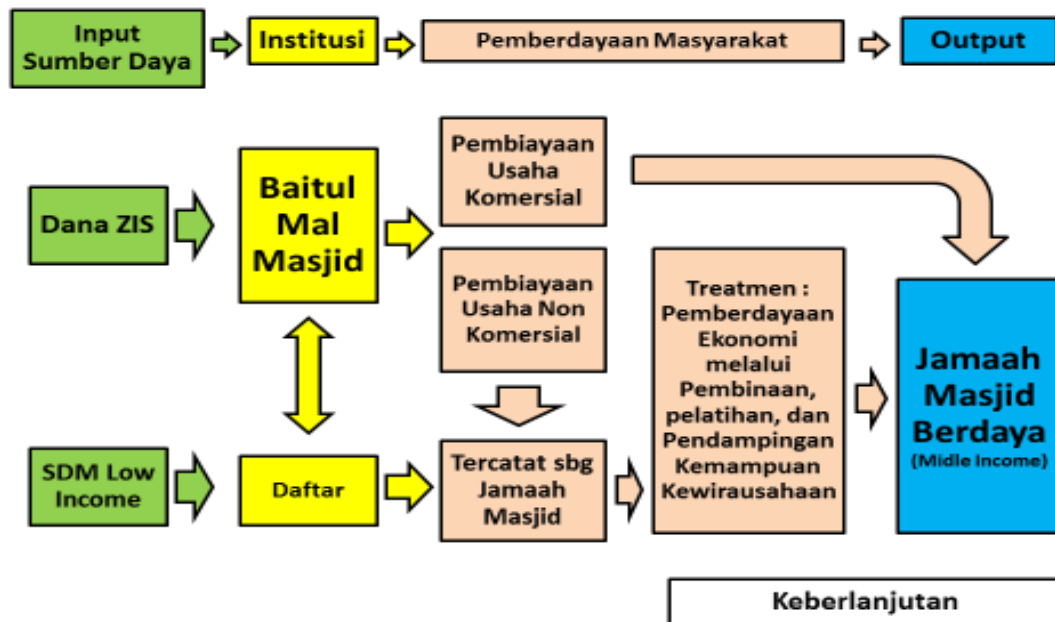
Input Sumber Daya

Institusi

Pemberdayaan Masyarakat

Output

Dana ZIS

Baitul Mal Masjid

Pembiayaan Usaha Komersial

Pembiayaan Usaha Non Komersial

Treatmen : Pemberdayaan Ekonomi melalui Pembinaan, pelatihan, dan Pendampingan Kemampuan Kewirausahaan

Jamaah Masjid Berdaya
(Midle Income)

SDM Low Income

Daftar

Tercatat sbg Jamaah Masjid

Keberlanjutan